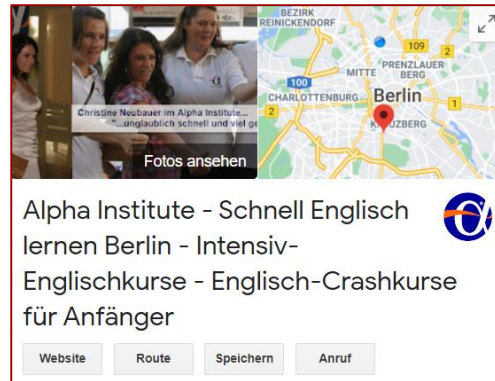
Christine Neubauer im Alpha Institute... "...unglaublich schnell und viel ge

Fotos ansehen

BEZIRK REINICKENDORF

109

2

PRENZLAUER BERG

MITTE

100

CHARLOTTENBURG

Berlin

2

1

KREUZBERG

Alpha Institute - Schnell Englisch lernen Berlin - Intensiv-Englischkurse - Englisch-Crashkurse für Anfänger

Website

Route

Speichern

Anruf